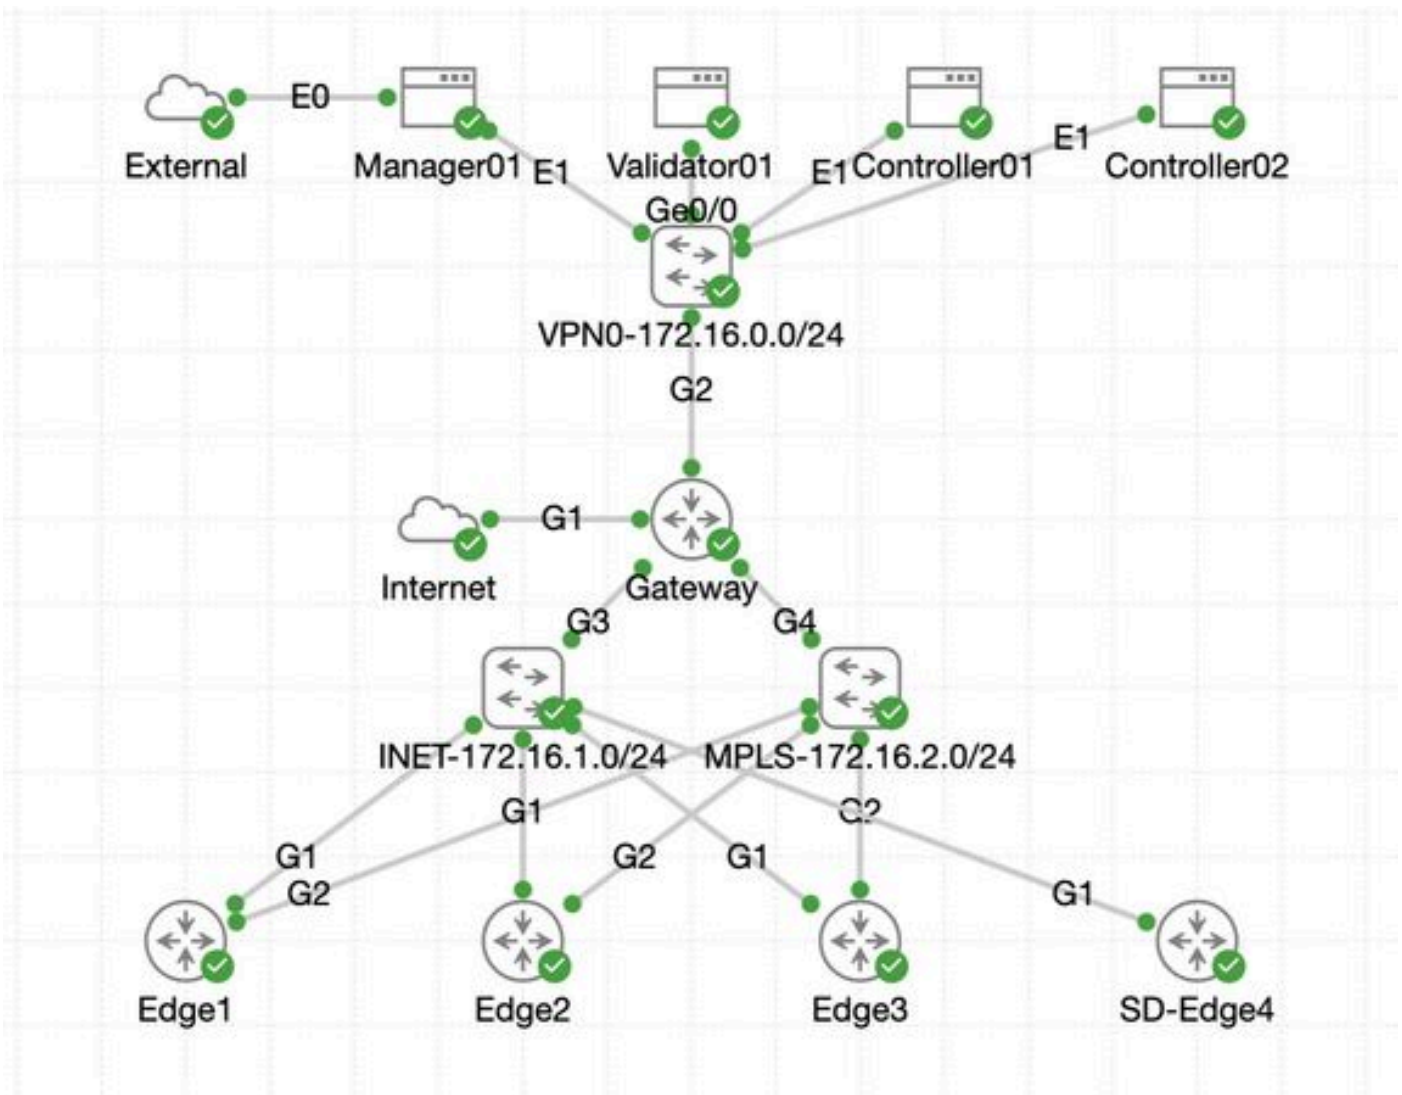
External
E0
Manager01
E1
Validator01
E1
Controller01
E1
Controller02
Ge0/0
VPN0-172.16.0.0/24
G2
G1
Internet
Gateway
G3
G4
INET-172.16.1.0/24
MPLS-172.16.2.0/24
G1
G2
G1
G2
G2
G1
G1
Edge1
Edge2
Edge3
SD-Edge4